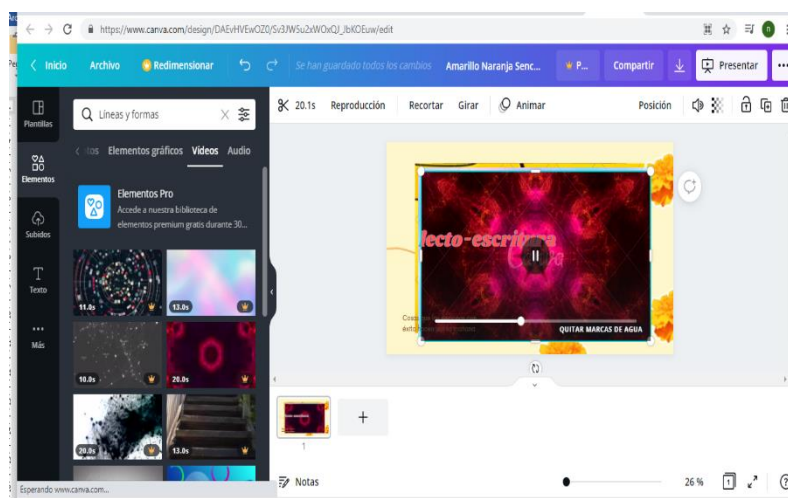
https://www.canva.com/design/DAEvHVEwOZ0/Sv3JW5u2xWOxQJ_lbKOEuw/edit

Inicio Archivo Redimensionar Se han guardado todos los cambios Amarillo Naranja Senc... P... Compartir Presentar

Plantillas
Elementos
Subidos
Texto
Más

Líneas y formas

tos Elementos gráficos Videos Audio

Elementos Pro
Accede a nuestra biblioteca de elementos premium gratis durante 30...

11.0s
13.0s
10.0s
20.0s
20.0s
13.0s

20.1s Reproducción Recortar Girar Animar Posición

lecto-escritura

QUITAR MARCAS DE AGUA

1

Notas

26 %

Esperando www.canva.com...